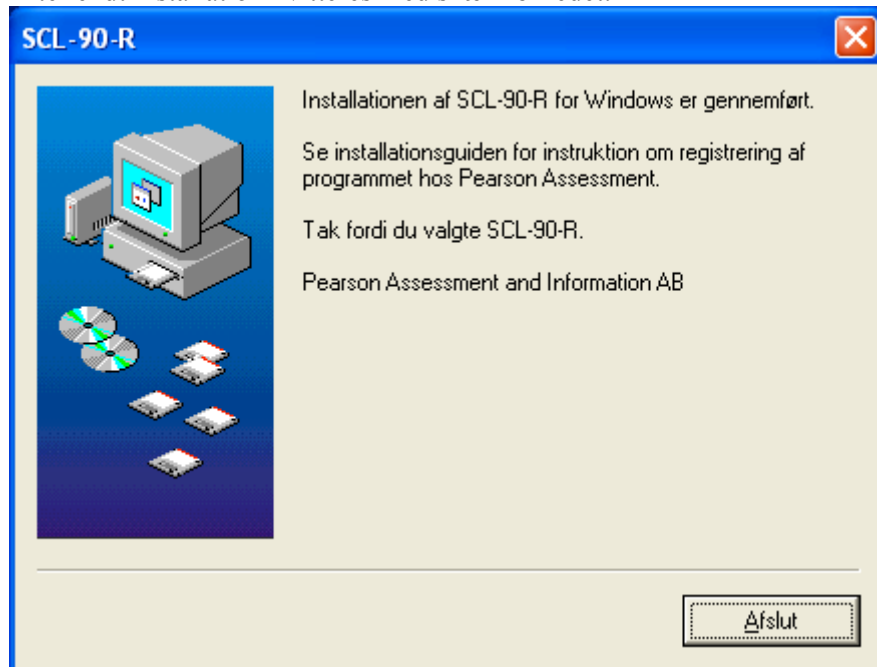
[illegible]

SCL-90-R

Installationen af SCL-90-R for Windows er gennemført.

Se installationsguiden for instruktion om registrering af programmet hos Pearson Assessment.

Tak fordi du valgte SCL-90-R.

Pearson Assessment and Information AB

Afslut